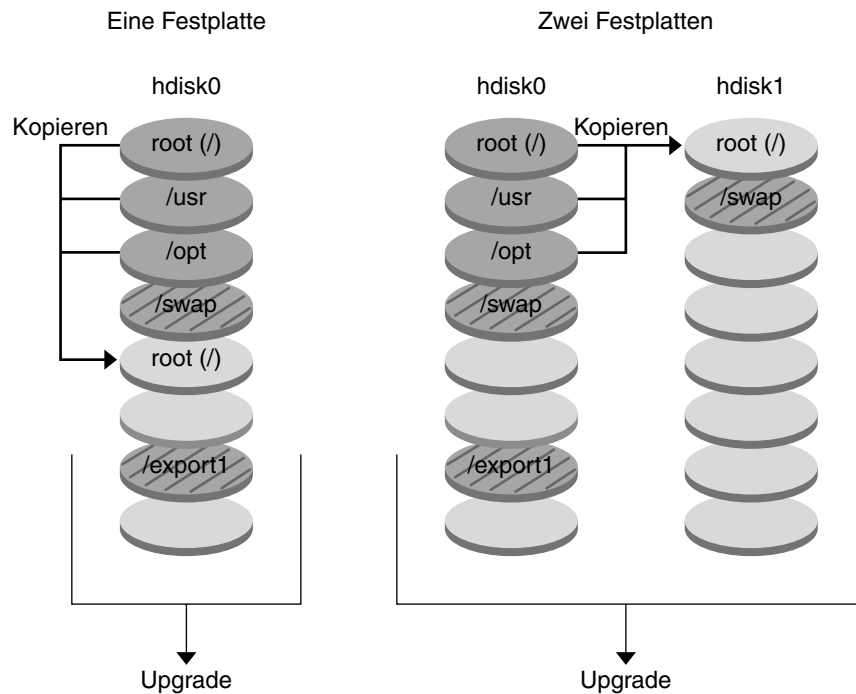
Eine Festplatte

hdisk0

Kopieren

root (/)

/usr

/opt

/swap

root (/)

/export1

Upgrade

Zwei Festplatten

hdisk0

root (/)

/usr

/opt

/swap

/export1

Kopieren

hdisk1

root (/)

/swap

Upgrade